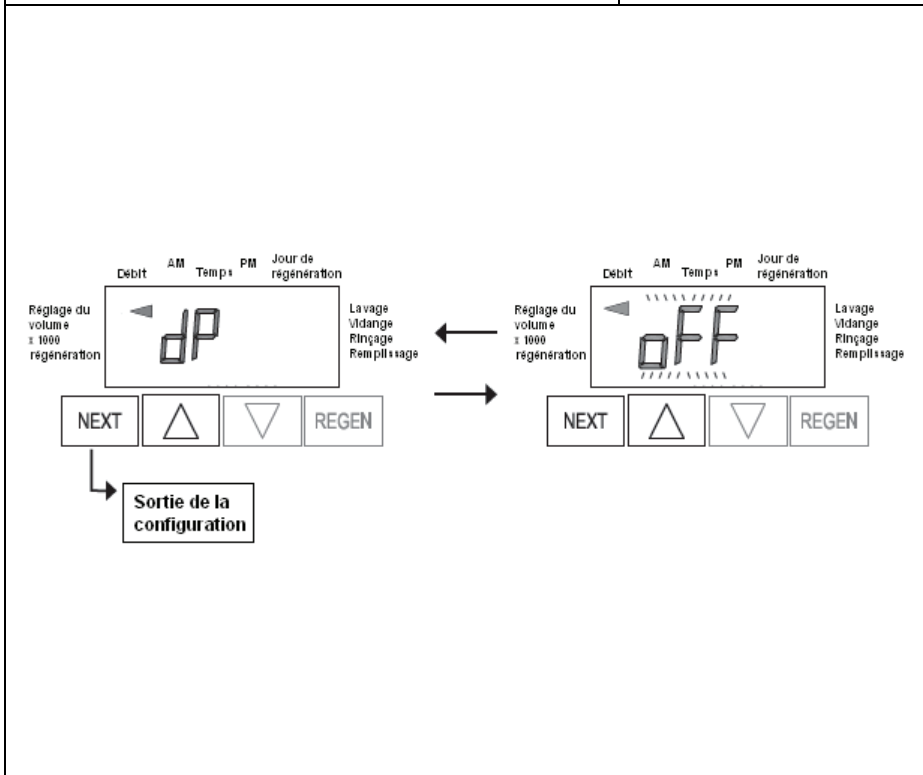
Débit AM Temps PM Jour de régénération

Réglage du volume x 1000 régénération

dP

Lavage Vidange Rinçage Remplissage

NEXT REGEN

Sortie de la configuration

Débit AM Temps PM Jour de régénération

Réglage du volume x 1000 régénération

oFF

Lavage Vidange Rinçage Remplissage

NEXT REGEN